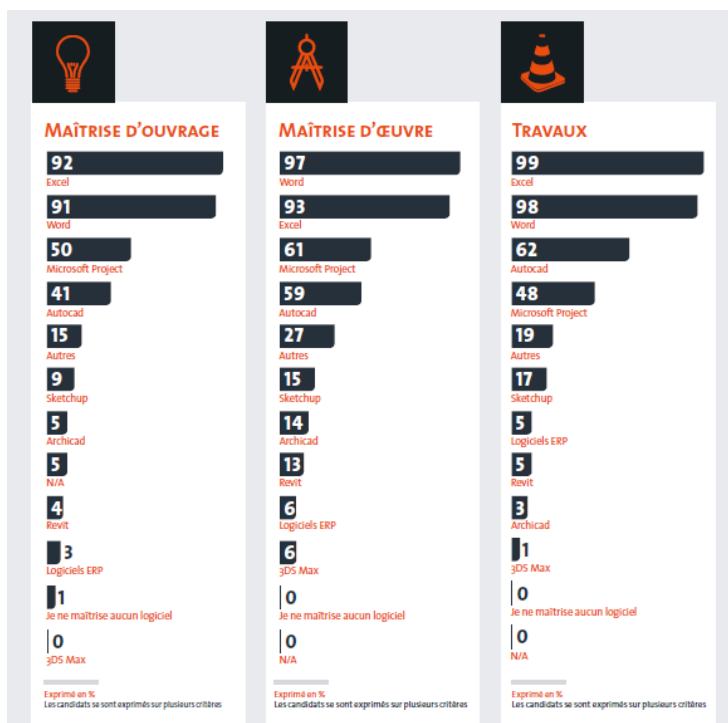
Maîtrise d'ouvrage

92
Excel
91
Word
50
Microsoft Project
41
Autocad
15
Autres
9
Sketchup
5
Archicad
5
N/A
4
Revit
3
Logiciels ERP
1
Je ne maîtrise aucun logiciel
0
3DS Max

Exprimé en %
Les candidats se sont exprimés sur plusieurs critères

Maîtrise d'œuvre

97
Word
93
Excel
61
Microsoft Project
59
Autocad
27
Autres
15
Sketchup
14
Archicad
13
Revit
6
Logiciels ERP
6
3DS Max
0
Je ne maîtrise aucun logiciel
0
N/A

Exprimé en %
Les candidats se sont exprimés sur plusieurs critères

Travaux

99
Excel
98
Word
62
Autocad
48
Microsoft Project
19
Autres
17
Sketchup
5
Logiciels ERP
5
Revit
3
Archicad
1
3DS Max
0
Je ne maîtrise aucun logiciel
0
N/A

Exprimé en %
Les candidats se sont exprimés sur plusieurs critères